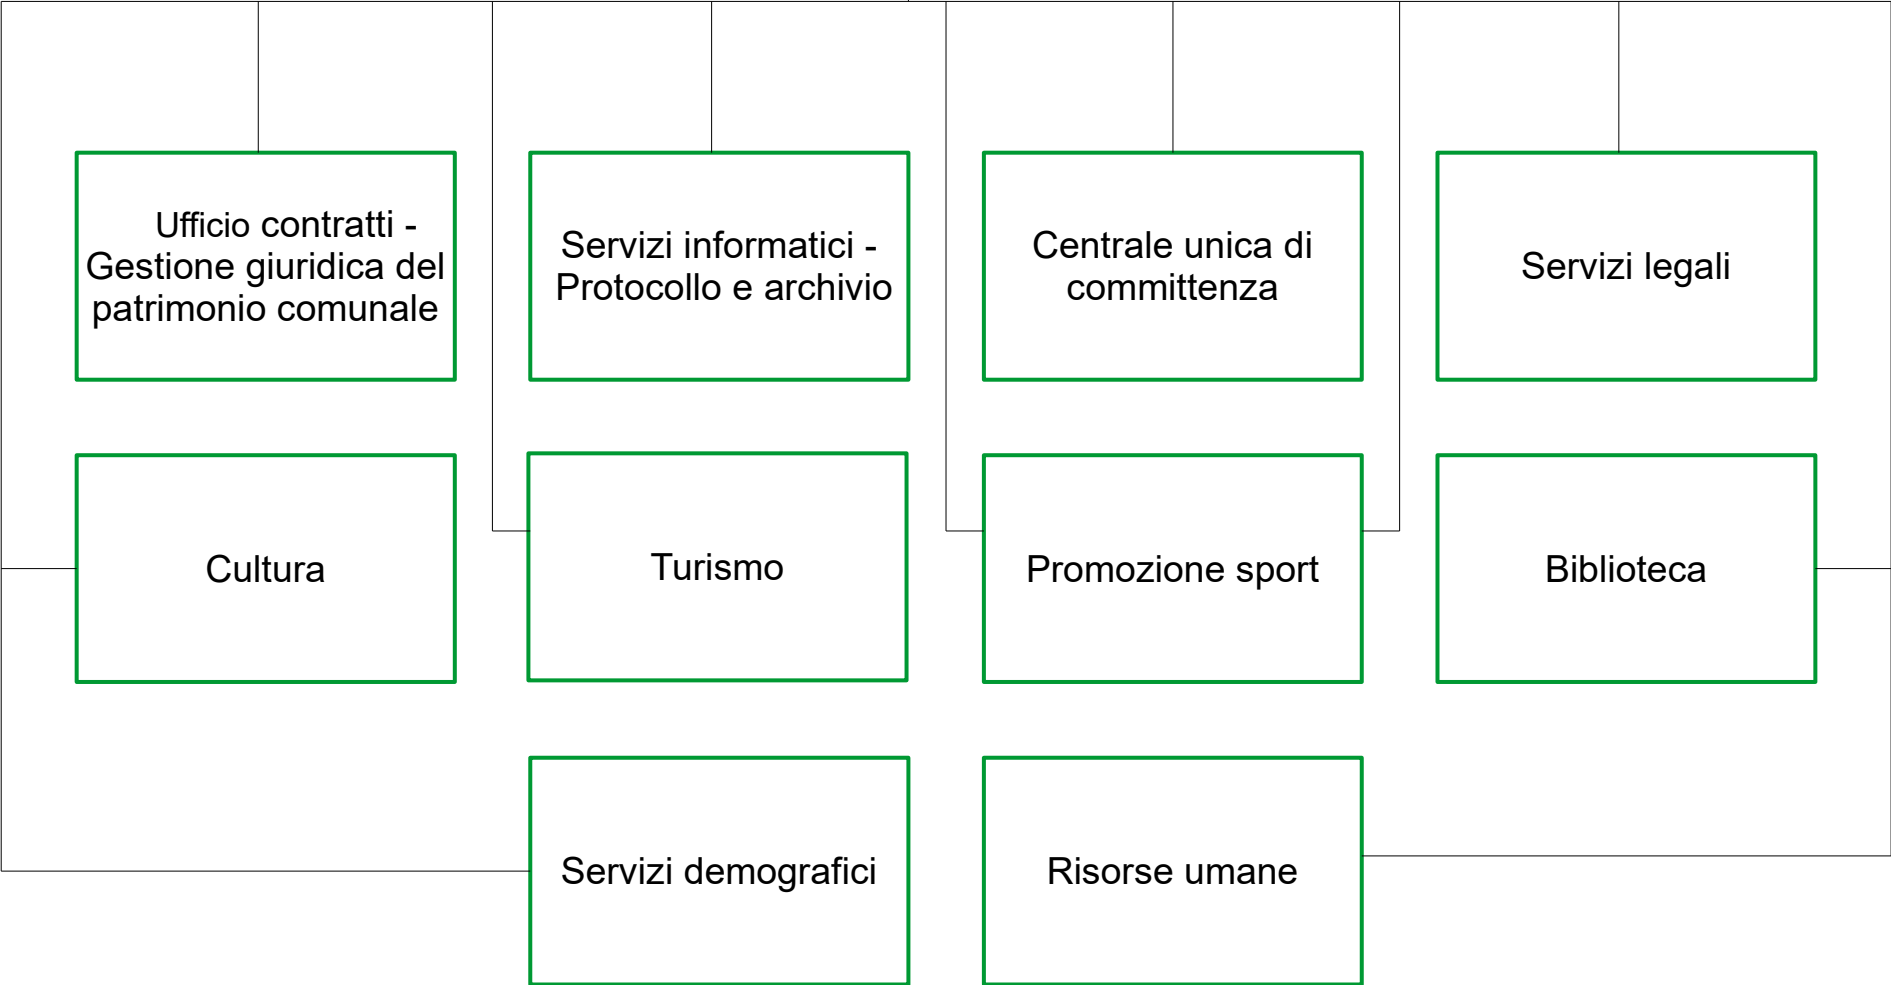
Ufficio contratti - Gestione giuridica del patrimonio comunale

Servizi informatici - Protocollo e archivio

Centrale unica di committenza

Servizi legali

Cultura

Turismo

Promozione sport

Biblioteca

Servizi demografici

Risorse umane